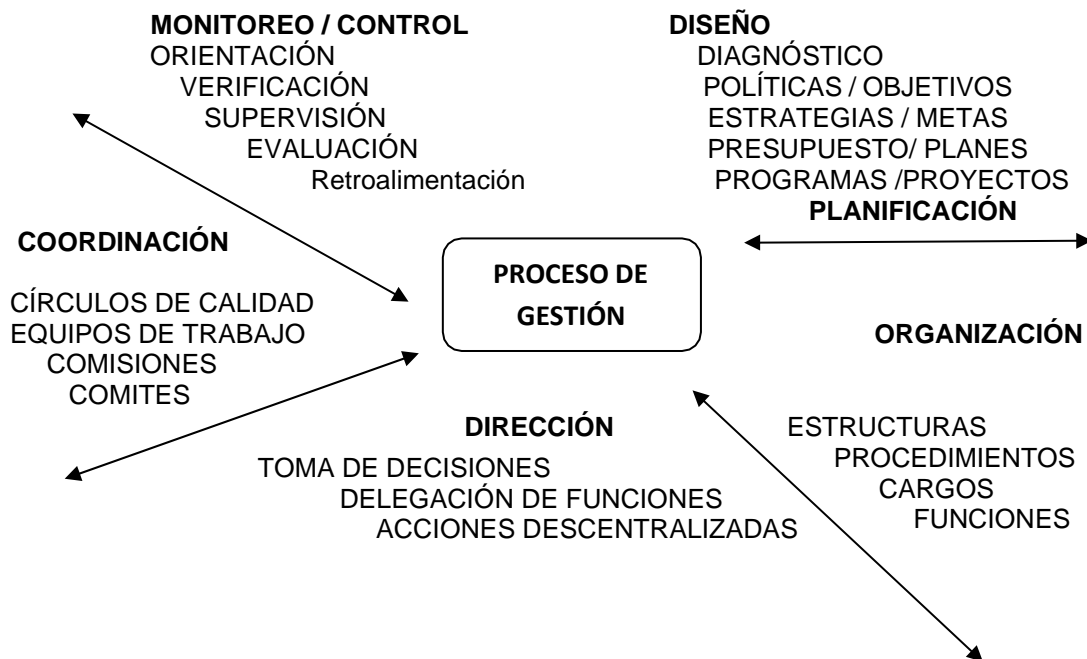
MONITOREO / CONTROL
ORIENTACIÓN
VERIFICACIÓN
SUPERVISIÓN
EVALUACIÓN
Retroalimentación

DISEÑO
DIAGNÓSTICO
POLÍTICAS / OBJETIVOS
ESTRATEGIAS / METAS
PRESUPUESTO/ PLANES
PROGRAMAS /PROYECTOS
PLANIFICACIÓN

COORDINACIÓN

CÍRCULOS DE CALIDAD
EQUIPOS DE TRABAJO
COMISIONES
COMITES

PROCESO DE GESTIÓN

ORGANIZACIÓN

DIRECCIÓN

TOMA DE DECISIONES
DELEGACIÓN DE FUNCIONES
ACCIONES DESCENTRALIZADAS

ESTRUCTURAS
PROCEDIMIENTOS
CARGOS
FUNCIONES